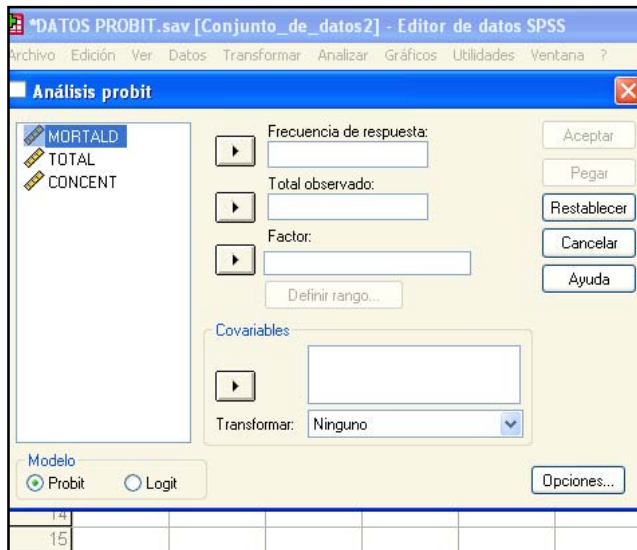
*DATOS PROBIT.sav [Conjunto_de_datos2] - Editor de datos SPSS

Archivo Edición Ver Datos Transformar Analizar Gráficos Utilidades Ventana ?

Análisis probit

MORTALD
TOTAL
CONCENT

Frecuencia de respuesta:

Total observado:

Factor:

Definir rango...

Covariables

Transformar: Ninguno

Aceptar
Pegar
Restablecer
Cancelar
Ayuda

Modelo
Probit
Logit

Opciones...

14
15